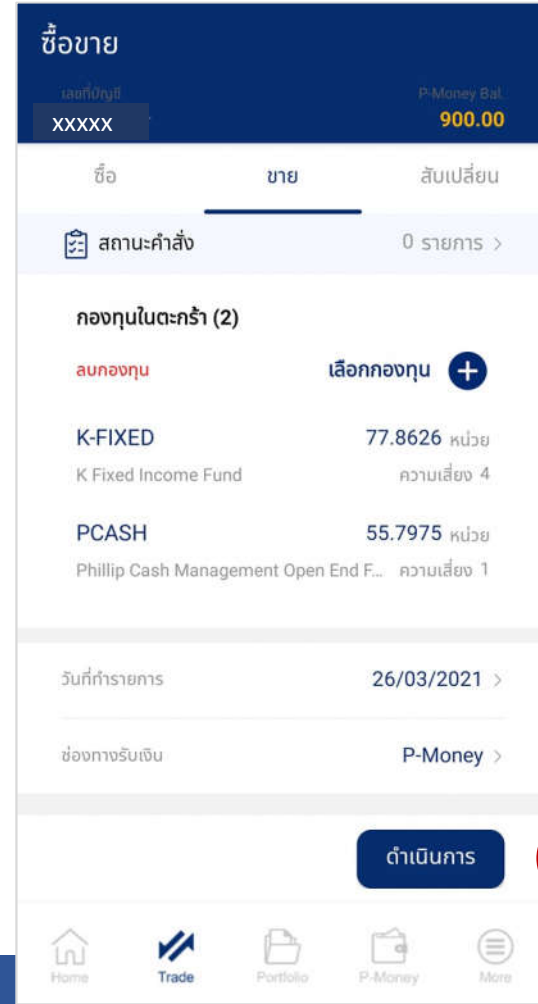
ซื้อขาย

เลขที่บัญชี
XXXXX

P-Money Bal.
900.00

ซื้อ
ขาย
สับเปลี่ยน

สถานะคำสั่ง
0 รายการ >

กองทุนในตะกร้า (2)

ลบกองทุน
เลือกกองทุน

K-FIXED
77.8626 หน่วย
K Fixed Income Fund
ความเสี่ยง 4

PCASH
55.7975 หน่วย
Phillip Cash Management Open End F...
ความเสี่ยง 1

วันที่ทำรายการ
26/03/2021 >

ช่องทางรับเงิน
P-Money >

ดำเนินการ

Home
Trade
Portfolio
P-Money
More